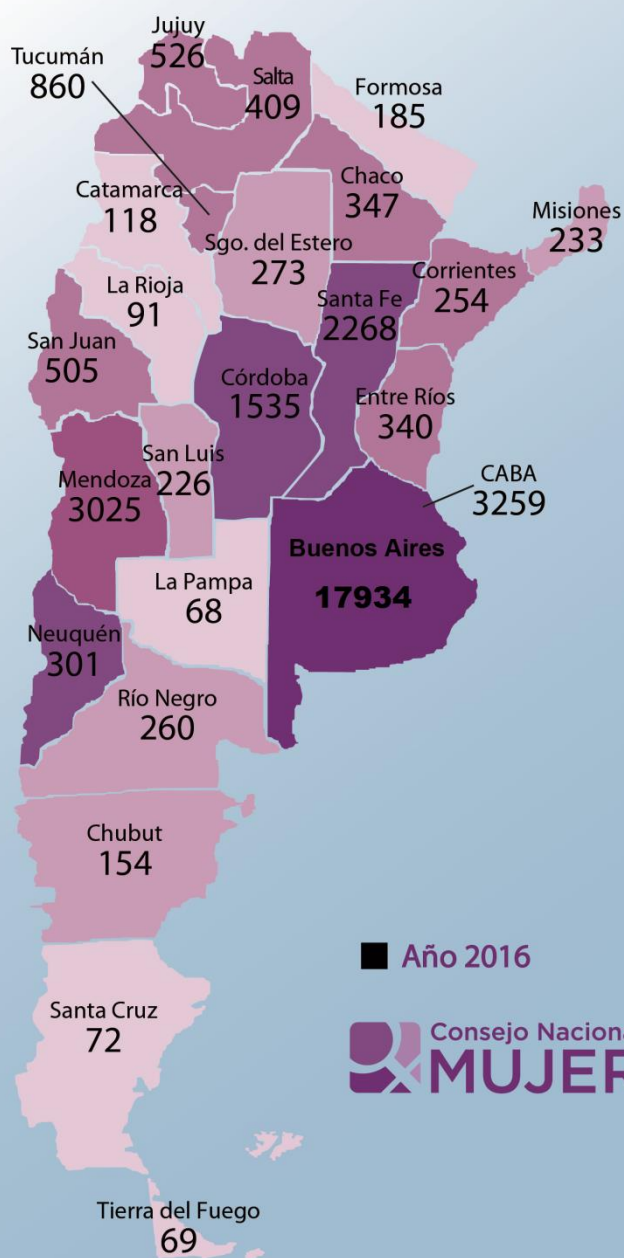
Jujuy
526

Tucumán
860

Salta
409

Formosa
185

Catamarca
118

Chaco
347

Misiones
233

Sgo. del Estero
273

La Rioja
91

Corrientes
254

Santa Fe
2268

San Juan
505

Córdoba
1535

Entre Ríos
340

San Luis
226

Mendoza
3025

CABA
3259

Buenos Aires
17934

La Pampa
68

Neuquén
301

Río Negro
260

Chubut
154

Año 2016

Santa Cruz
72

Consejo Nacion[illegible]
MUJER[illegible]

Tierra del Fuego
69